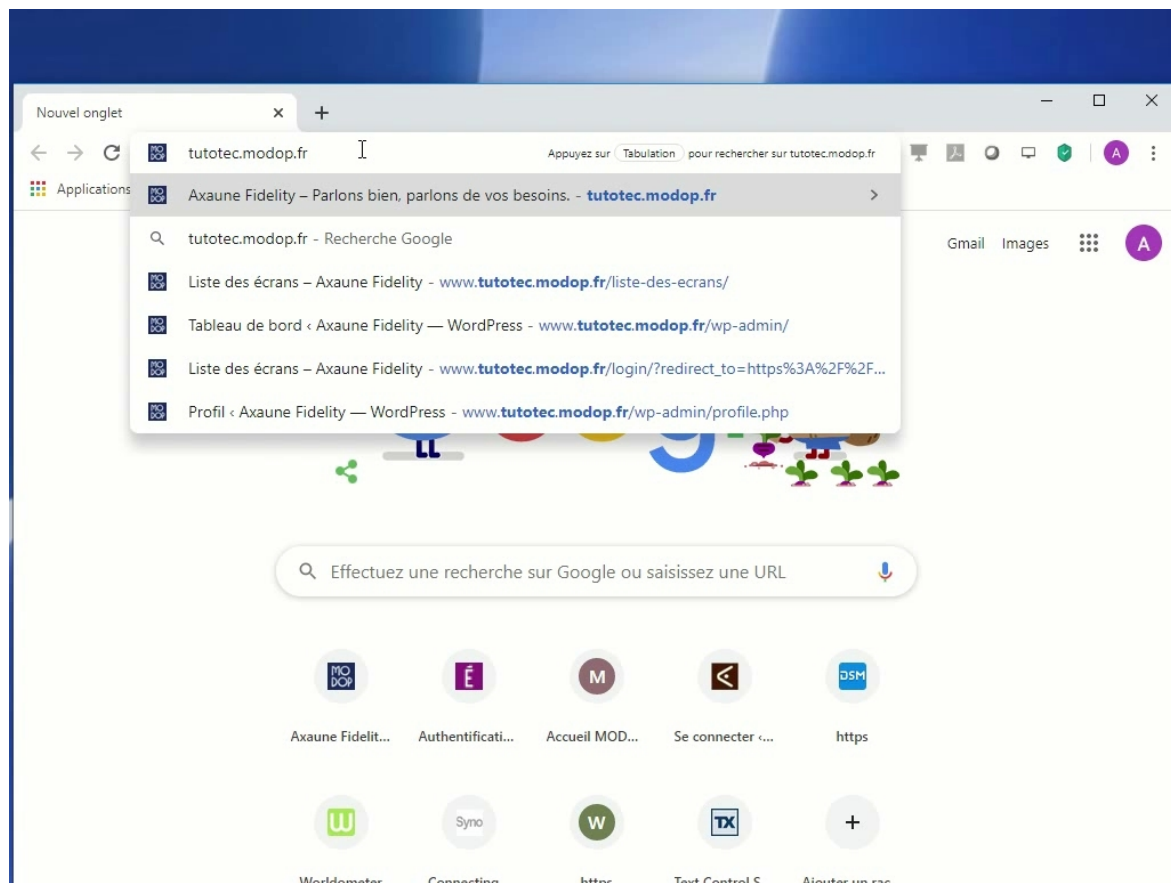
Nouvel onglet ×
+
— ☐ ×

tutotec.modop.fr
Appuyez sur Tabulation pour rechercher sur tutotec.modop.fr

Applications

Axaune Fidelity – Parlons bien, parlons de vos besoins. - tutotec.modop.fr
tutotec.modop.fr - Recherche Google
Liste des écrans – Axaune Fidelity - www.tutotec.modop.fr/liste-des-ecrans/
Tableau de bord ‹ Axaune Fidelity — WordPress - www.tutotec.modop.fr/wp-admin/
Liste des écrans – Axaune Fidelity - www.tutotec.modop.fr/login/?redirect_to=https%3A%2F%2F...
Profil ‹ Axaune Fidelity — WordPress - www.tutotec.modop.fr/wp-admin/profile.php

Gmail Images A

Effectuez une recherche sur Google ou saisissez une URL

Axaune Fidelit...
Authentificati...
Accueil MOD...
Se connecter ‹...
https

Worldometer
Connecting
https
Text Control S
Ajouter un rac